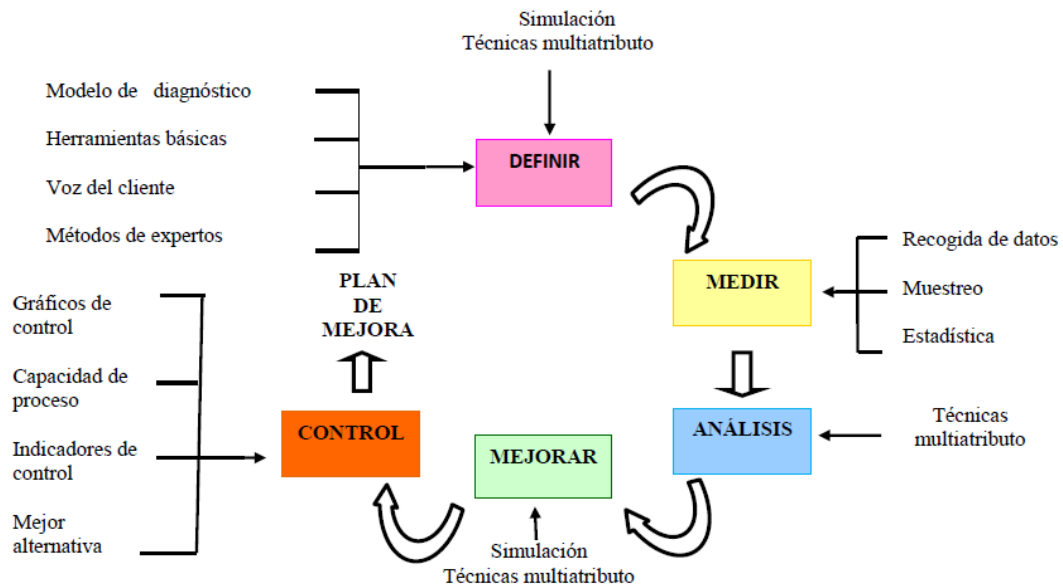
Simulación
Técnicas multiatributo

Modelo de diagnóstico

Herramientas básicas

Voz del cliente

Métodos de expertos

DEFINIR

MEDIR

Recogida de datos

Muestreo

Estadística

PLAN
DE
MEJORA

Gráficos de control

Capacidad de proceso

Indicadores de control

Mejor alternativa

CONTROL

MEJORAR

ANÁLISIS

Técnicas multiatributo

Simulación
Técnicas multiatributo